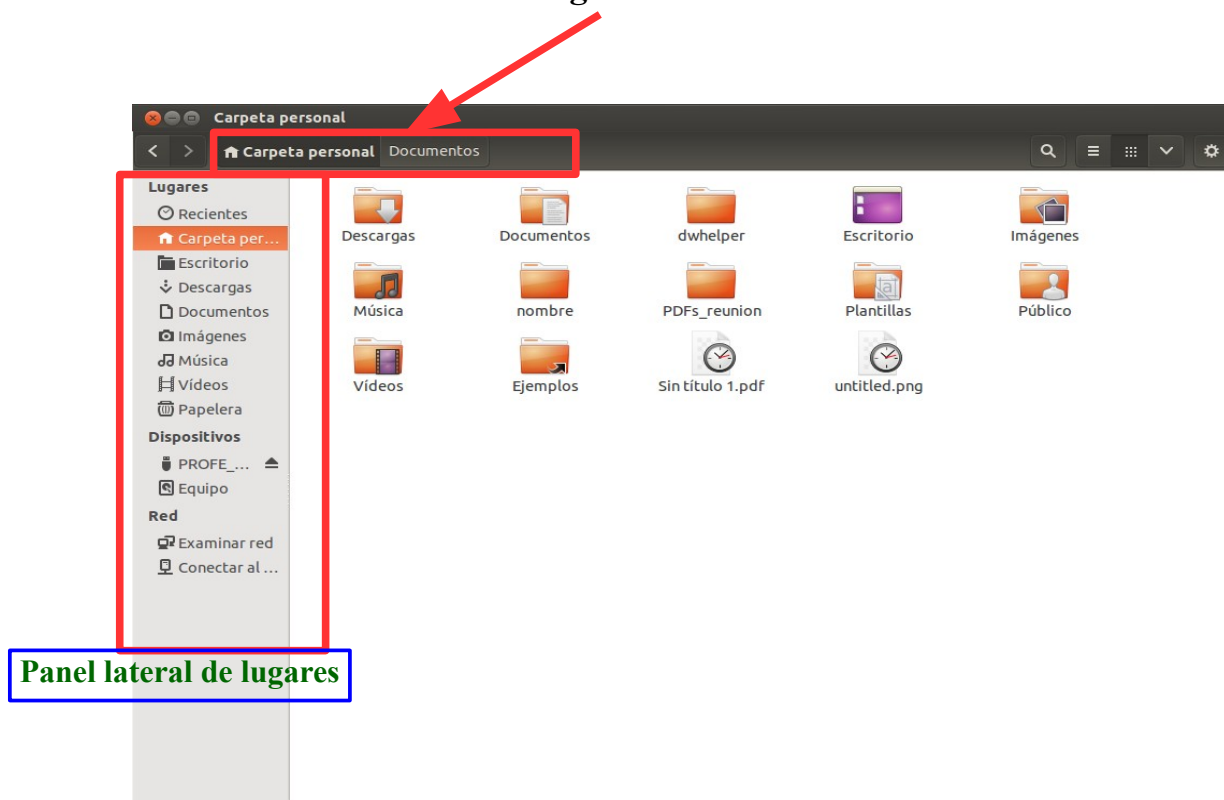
Carpeta personal

Carpeta personal Documentos

Lugares
Recientes
Carpeta per...
Escritorio
Descargas
Documentos
Imágenes
Música
Vídeos
Papelera
Dispositivos
PROFE_...
Equipo
Red
Examinar red
Conectar al ...

Descargas
Documentos
dwhelper
Escritorio
Imágenes
Música
nombre
PDFs_reunion
Plantillas
Público
Vídeos
Ejemplos
Sin título 1.pdf
untitled.png

Panel lateral de lugares